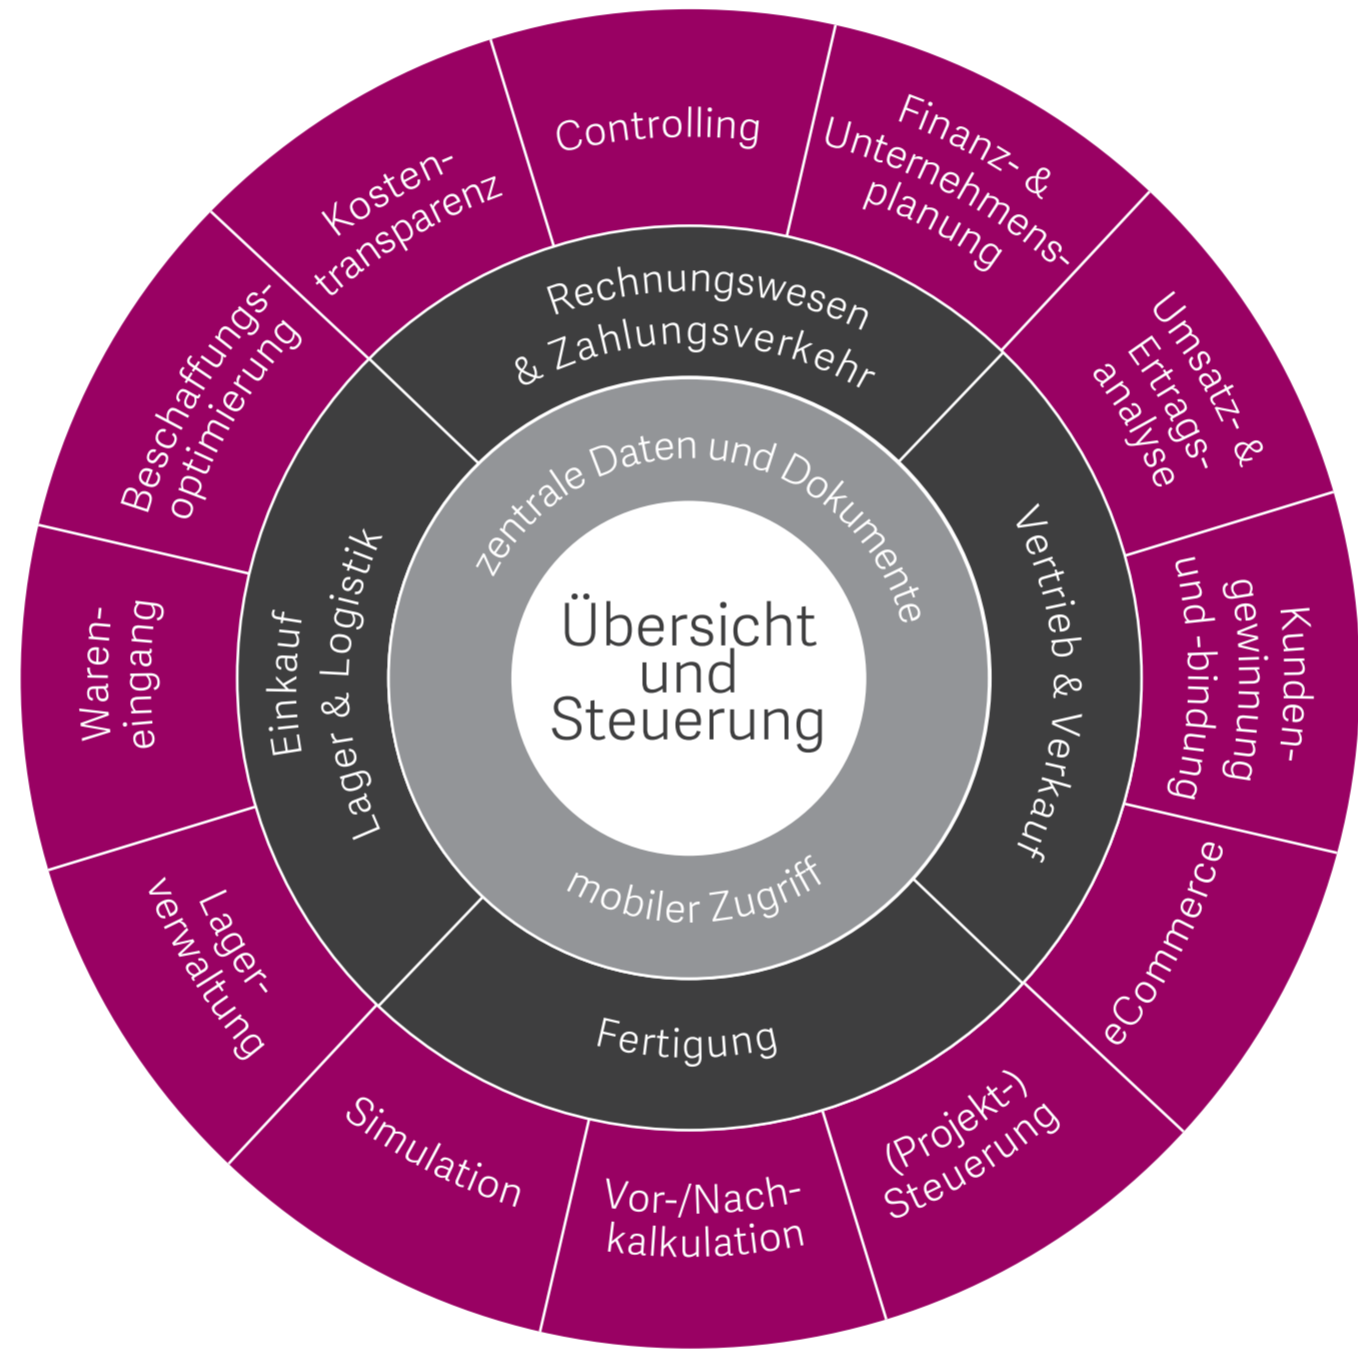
Übersicht und Steuerung

zentrale Daten und Dokumente

mobiler Zugriff

Rechnungswesen & Zahlungsverkehr

Vertrieb & Verkauf

Fertigung

Einkauf Lager & Logistik

Controlling

Finanz- & Unternehmensplanung

Umsatz- & Ertragsanalyse

Kundengewinnung und -bindung

eCommerce

(Projekt-) Steuerung

Vor-/Nachkalkulation

Simulation

Lagerverwaltung

Wareneingang

Beschaffungsoptimierung

Kostentransparenz